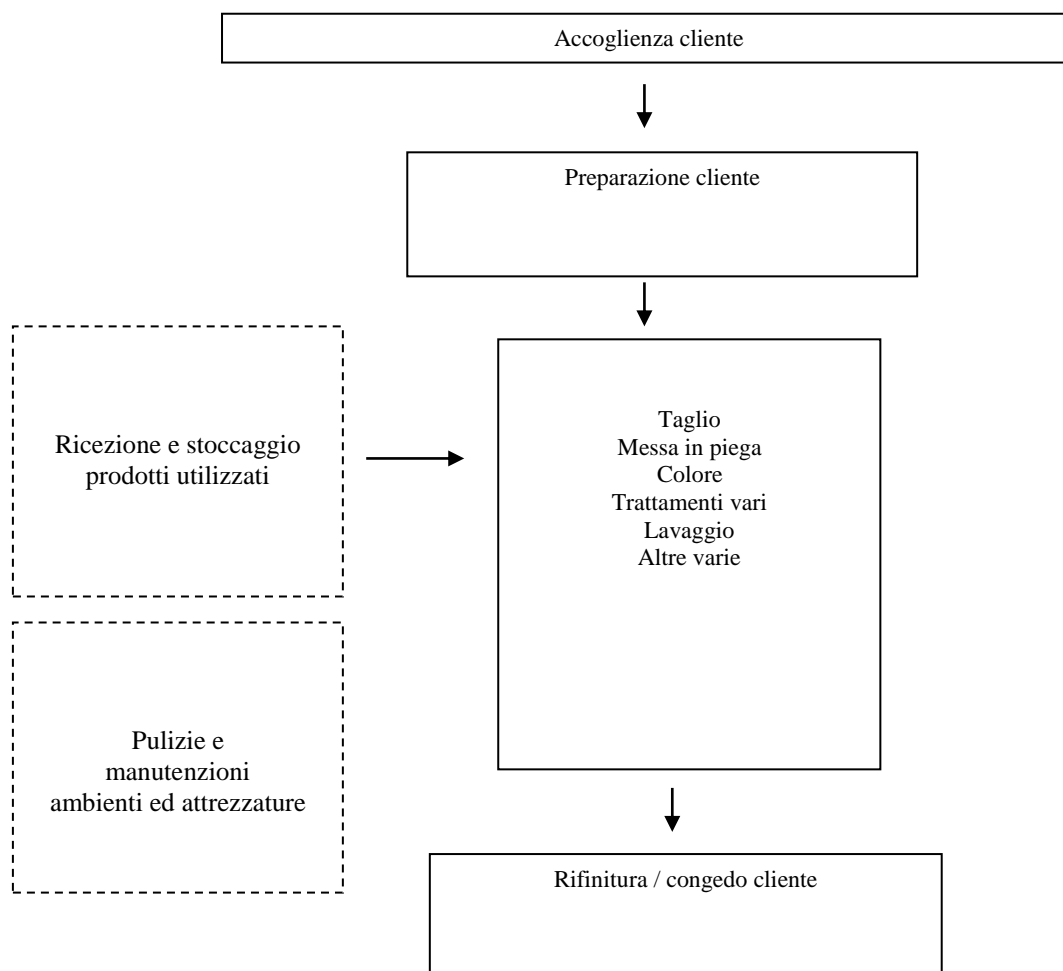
Accoglienza cliente

Preparazione cliente

Ricezione e stoccaggio prodotti utilizzati

Taglio
Messa in piega
Colore
Trattamenti vari
Lavaggio
Altre varie

Pulizie e manutenzioni ambienti ed attrezzature

Rifinitura / congedo cliente